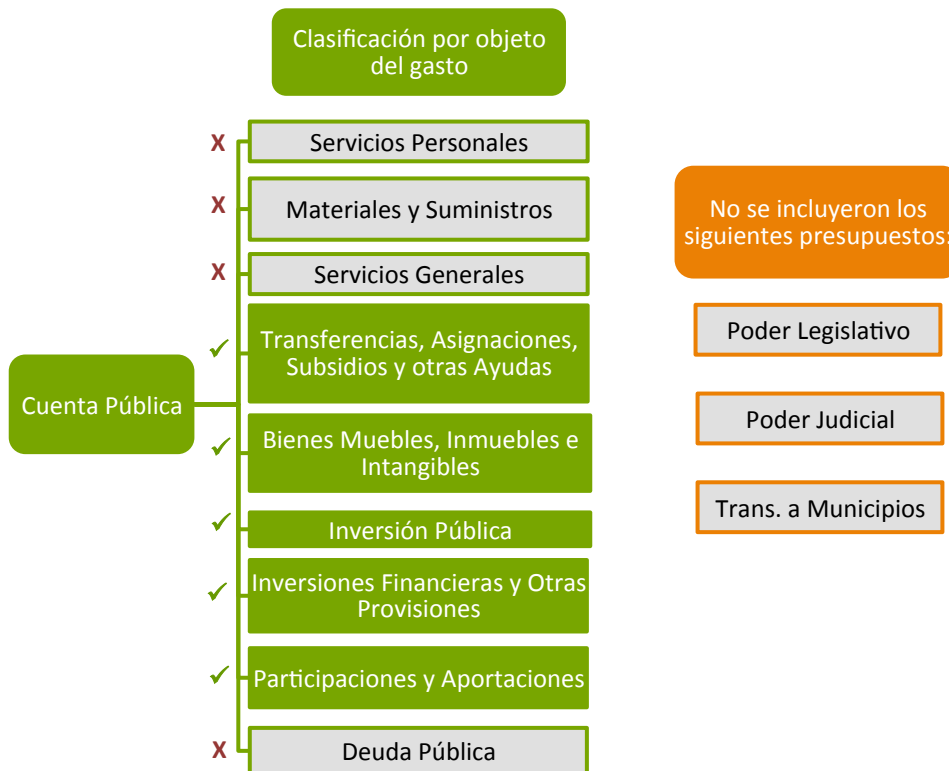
Clasificación por objeto del gasto

Cuenta Pública

X Servicios Personales

X Materiales y Suministros

X Servicios Generales

✓ Transferencias, Asignaciones, Subsidios y otras Ayudas

✓ Bienes Muebles, Inmuebles e Intangibles

✓ Inversión Pública

✓ Inversiones Financieras y Otras Provisiones

✓ Participaciones y Aportaciones

X Deuda Pública

No se incluyeron los siguientes presupuestos:

Poder Legislativo

Poder Judicial

Trans. a Municipios